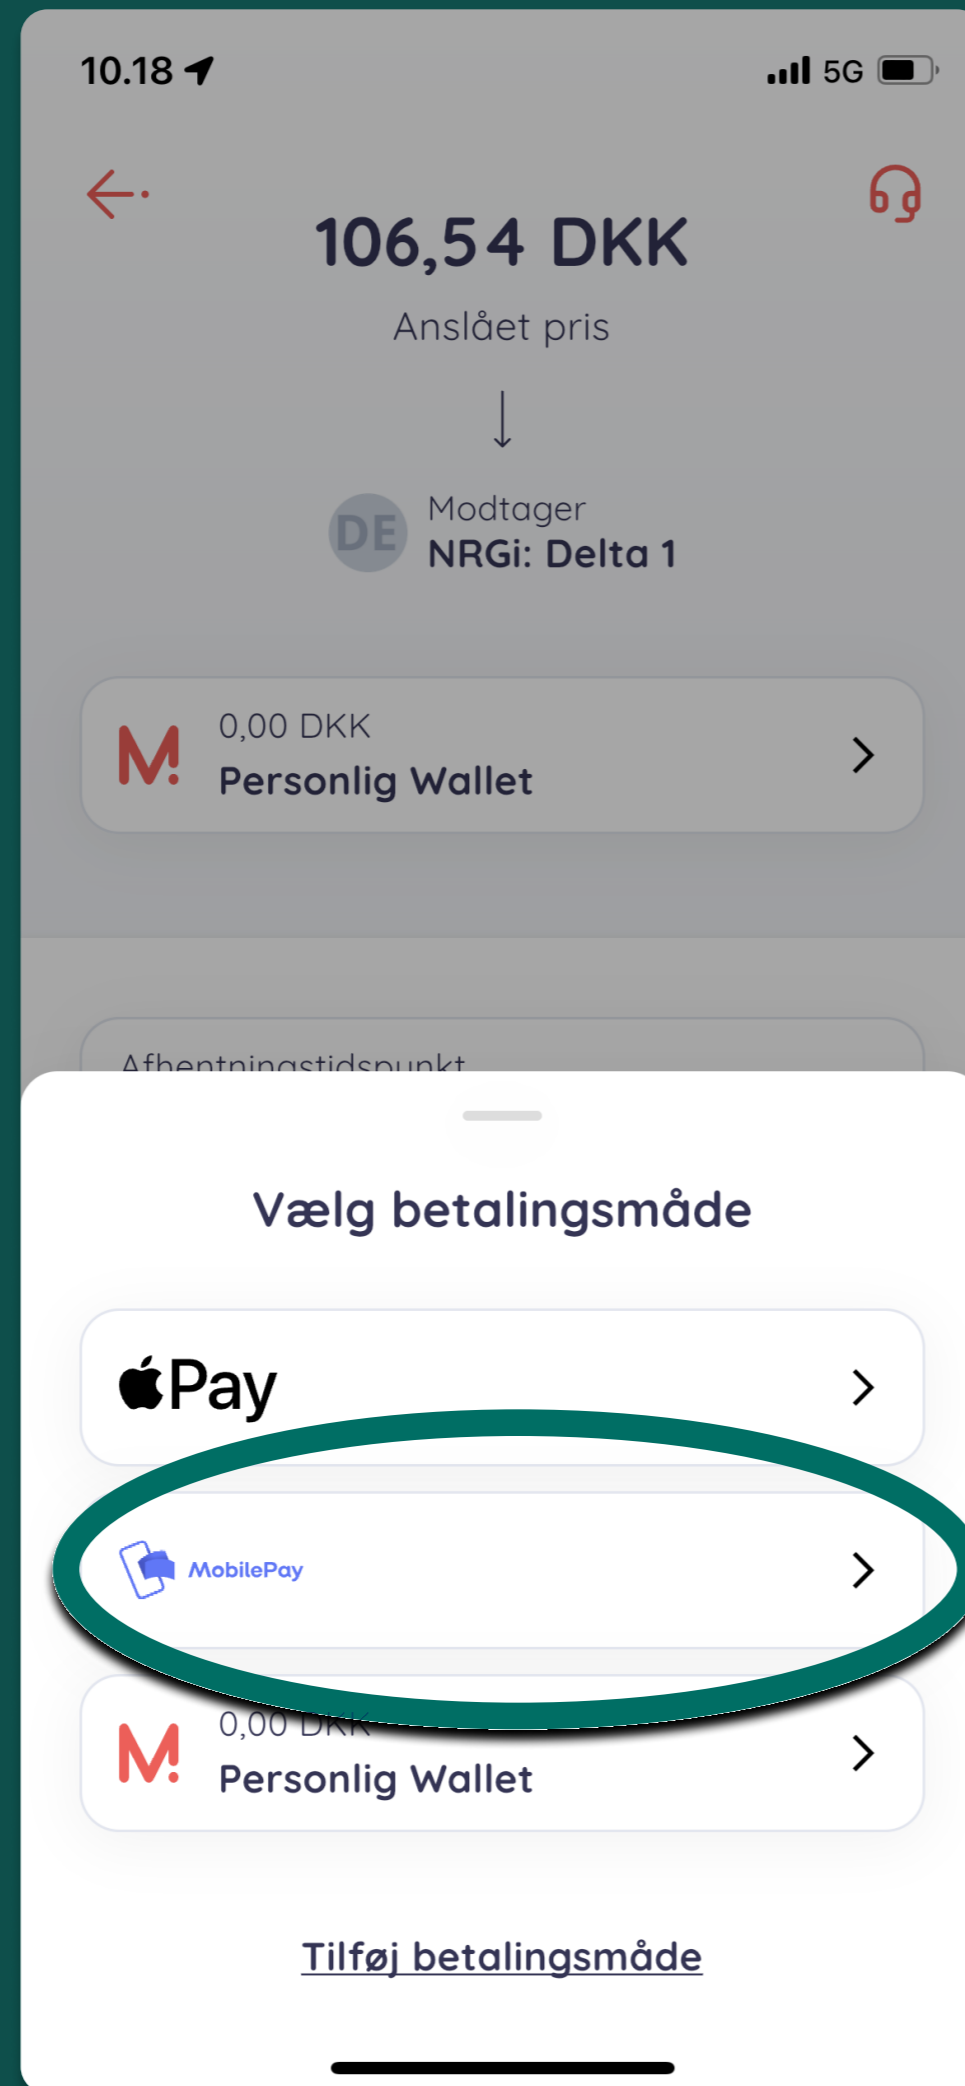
10.18

5G

106,54 DKK

Anslået pris

↓

DE

Modtager

NRGi: Delta 1

M!

0,00 DKK

Personlig Wallet

Afhentningstidspunkt

Vælg betalingsmåde

Pay

MobilePay

M!

0,00 DKK

Personlig Wallet

Tilføj betalingsmåde